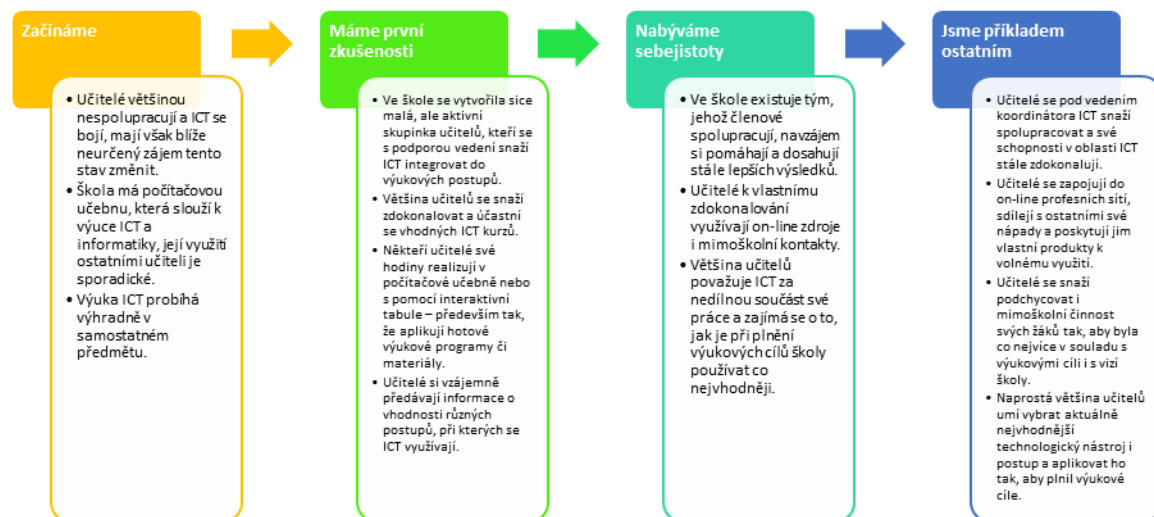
Začínáme

- Učitelé většinou nespolupracují a ICT se bojí, mají však blíže neurčený zájem tento stav změnit.
- Škola má počítačovou učebnu, která slouží k výuce ICT a informatiky, její využití ostatními učiteli je sporadické.
- Výuka ICT probíhá výhradně v samostatném předmětu.

Máme první zkušenosti

- Ve škole se vytvořila sice malá, ale aktivní skupinka učitelů, kteří se s podporou vedení snaží ICT integrovat do výukových postupů.
- Většina učitelů se snaží zdokonalovat a účastní se vhodných ICT kurzů.
- Někteří učitelé své hodiny realizují v počítačové učebně nebo s pomocí interaktivní tabule – především tak, že aplikují hotové výukové programy či materiály.
- Učitelé si vzájemně předávají informace o vhodnosti různých postupů, při kterých se ICT využívají.

Nabýváme sebejistoty

- Ve škole existuje tým, jehož členové spolupracují, navzájem si pomáhají a dosahují stále lepších výsledků.
- Učitelé k vlastnímu zdokonalování využívají on-line zdroje i mimoškolní kontakty.
- Většina učitelů považuje ICT za nedílnou součást své práce a zajímá se o to, jak je při plnění výukových cílů školy používat co nejvhodněji.

Jsme příkladem ostatním

- Učitelé se pod vedením koordinátora ICT snaží spolupracovat a své schopnosti v oblasti ICT stále zdokonalují.
- Učitelé se zapojují do on-line profesních sítí, sdílejí s ostatními své nápady a poskytují jim vlastní produkty k volnému využití.
- Učitelé se snaží podchycovat i mimoškolní činnost svých žáků tak, aby byla co nejvíce v souladu s výukovými cíli i s vizí školy.
- Naprostá většina učitelů umí vybrat aktuálně nejvhodnější technologický nástroj i postup a aplikovat ho tak, aby plnil výukové cíle.